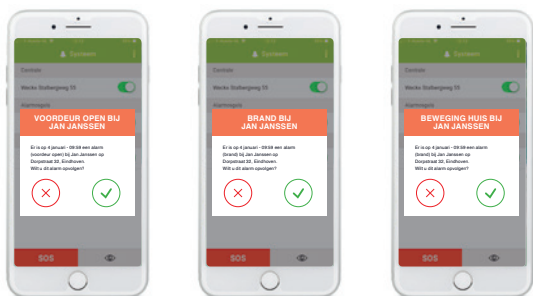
Toestellen

Centrale

Wacko Stalbergweg 111

Alarmagids

VOORDEUR OPEN BIJ JAN JANSSEN

Er is op 4 januari - 09:59 een alarm (voordeur open) bij Jan Janssen op Dorpstraat 33, Eindhoven. Wilt u dit alarm opvolgen?

SOS

Toestellen

Centrale

Wacko Stalbergweg 111

Alarmagids

BRAND BIJ JAN JANSSEN

Er is op 4 januari - 09:59 een alarm (brand) bij Jan Janssen op Dorpstraat 33, Eindhoven. Wilt u dit alarm opvolgen?

SOS

Toestellen

Centrale

Wacko Stalbergweg 111

Alarmagids

BEWEGING HUIS BIJ JAN JANSSEN

Er is op 4 januari - 09:59 een alarm (brand) bij Jan Janssen op Dorpstraat 33, Eindhoven. Wilt u dit alarm opvolgen?

SOS